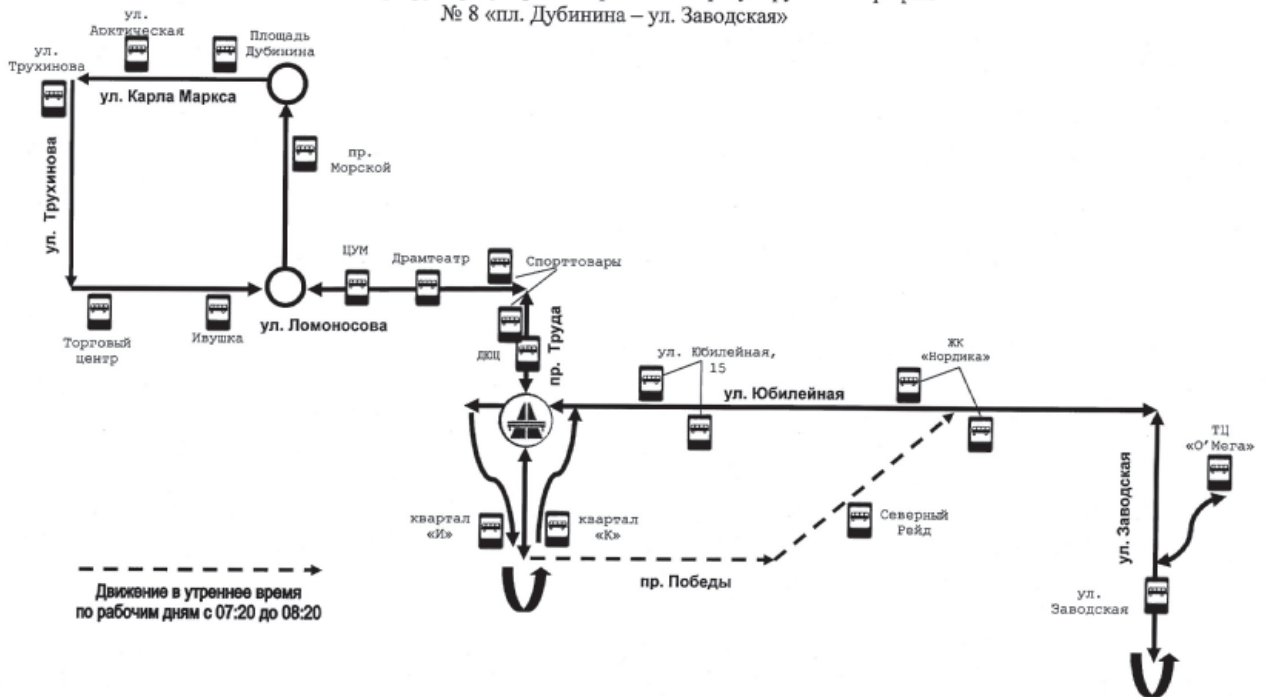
№ 8 «пл. Дубинина – ул. Заводская»

ул. Арктическая

Площадь Дубинина

ул. Трухинова

ул. Карла Маркса

пр. Морской

ул. Трухинова

ЦУМ

Драмтеатр

Спорттовары

Торговый центр

Ивушка

ул. Ломоносова

ДЮЦ

пр. Труда

ул. Юбилейная, 15

ЖК «Нордика»

ул. Юбилейная

ТЦ «О'Мега»

ул. Заводская

квартал «И»

квартал «К»

Северный Рейд

пр. Победы

Движение в утреннее время по рабочим дням с 07:20 до 08:20

ул. Заводская